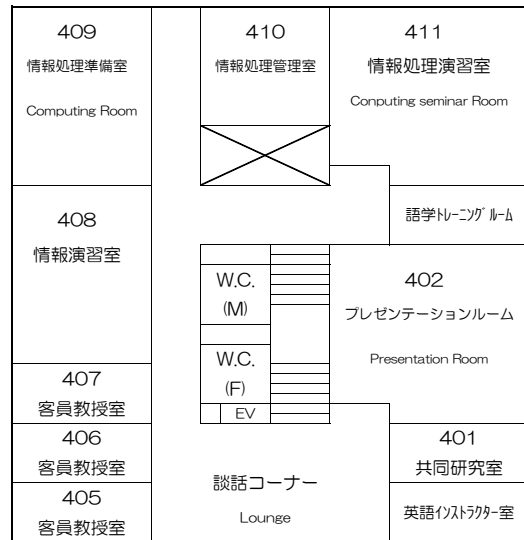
409
情報処理準備室
Computing Room

410
情報処理管理室

411
情報処理演習室
Conputing seminar Room

408
情報演習室

語学トレーニングルーム

W.C.
(M)

W.C.
(F)

EV

402
プレゼンテーションルーム
Presentation Room

407
客員教授室

406
客員教授室

405
客員教授室

談話コーナー
Lounge

401
共同研究室

英語インストラクター室